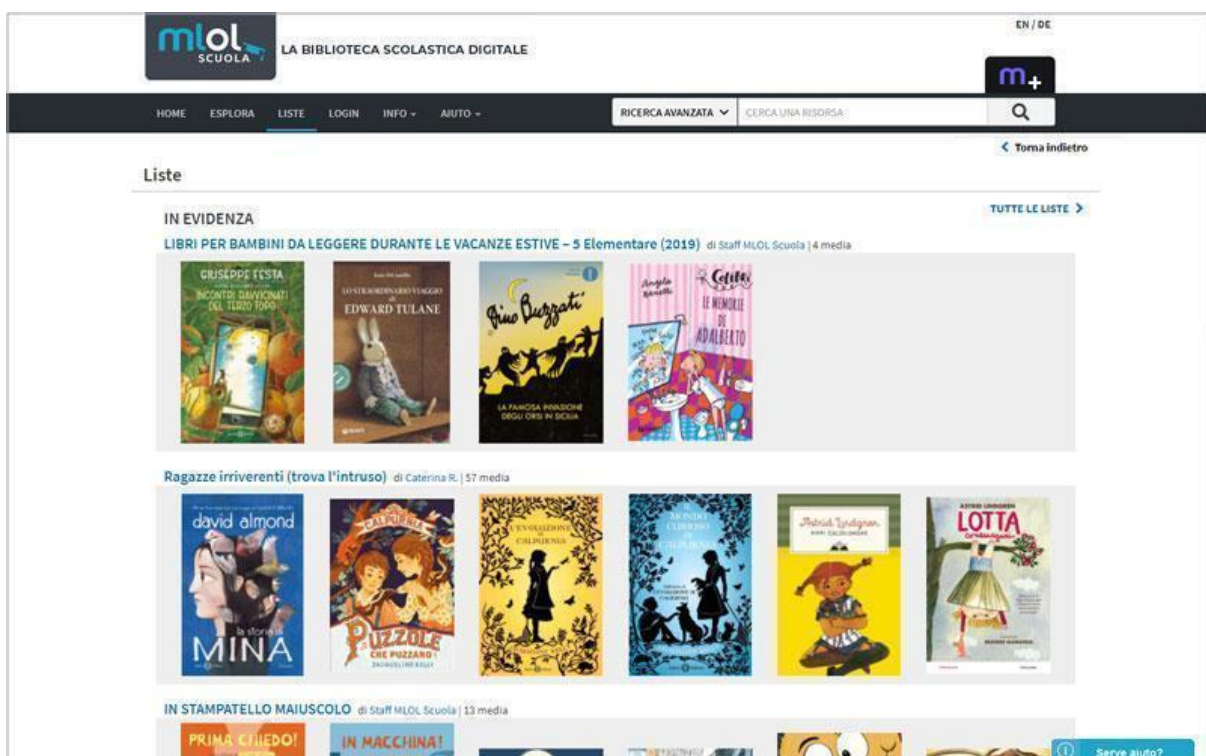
mlol SCUOLA LA BIBLIOTECA SCOLASTICA DIGITALE

EN / DE

m+

HOME ESPLORA LISTE LOGIN INFO AIUTO

RICERCA AVANZATA CERCA UNA RISORSA

Torna indietro

Liste

IN EVIDENZA

TUTTE LE LISTE

LIBRI PER BAMBINI DA LEGGERE DURANTE LE VACANZE ESTIVE – 5 Elementare (2019) di Staff MLOL Scuola | 4 media

GIUSEPPE FESTA INCONTRI RAVVICINATI DEL TERZO TOPO

Kate DiCamillo LO STRAORDINARIO VIAGGIO DI EDWARD TULANE

Dino Buzzati LA FAMOSA INVASIONE DEGLI ORSI IN SICILIA

Angela Nanetti Colibrì LE MEMORIE DI ADALBERTO

Ragazze irriverenti (trova l'intruso) di Caterina R. | 57 media

david almond la storia di MINA

CALPURNIA PUZZOLE CHE PUZZANO! JACQUELINE KELLY

L'EVOLUZIONE DI CALPURNIA

IL MONDO CURIOSO DI CALPURNIA

Astrid Lindgren PIPPI CALZELUNGHE

ASTRID LINDGREN LOTTA Combinaguai

IN STAMPATELLO MAIUSCOLO di Staff MLOL Scuola | 13 media

PRIMA CHIEDO!

IN MACCHINA!

Serve aiuto?